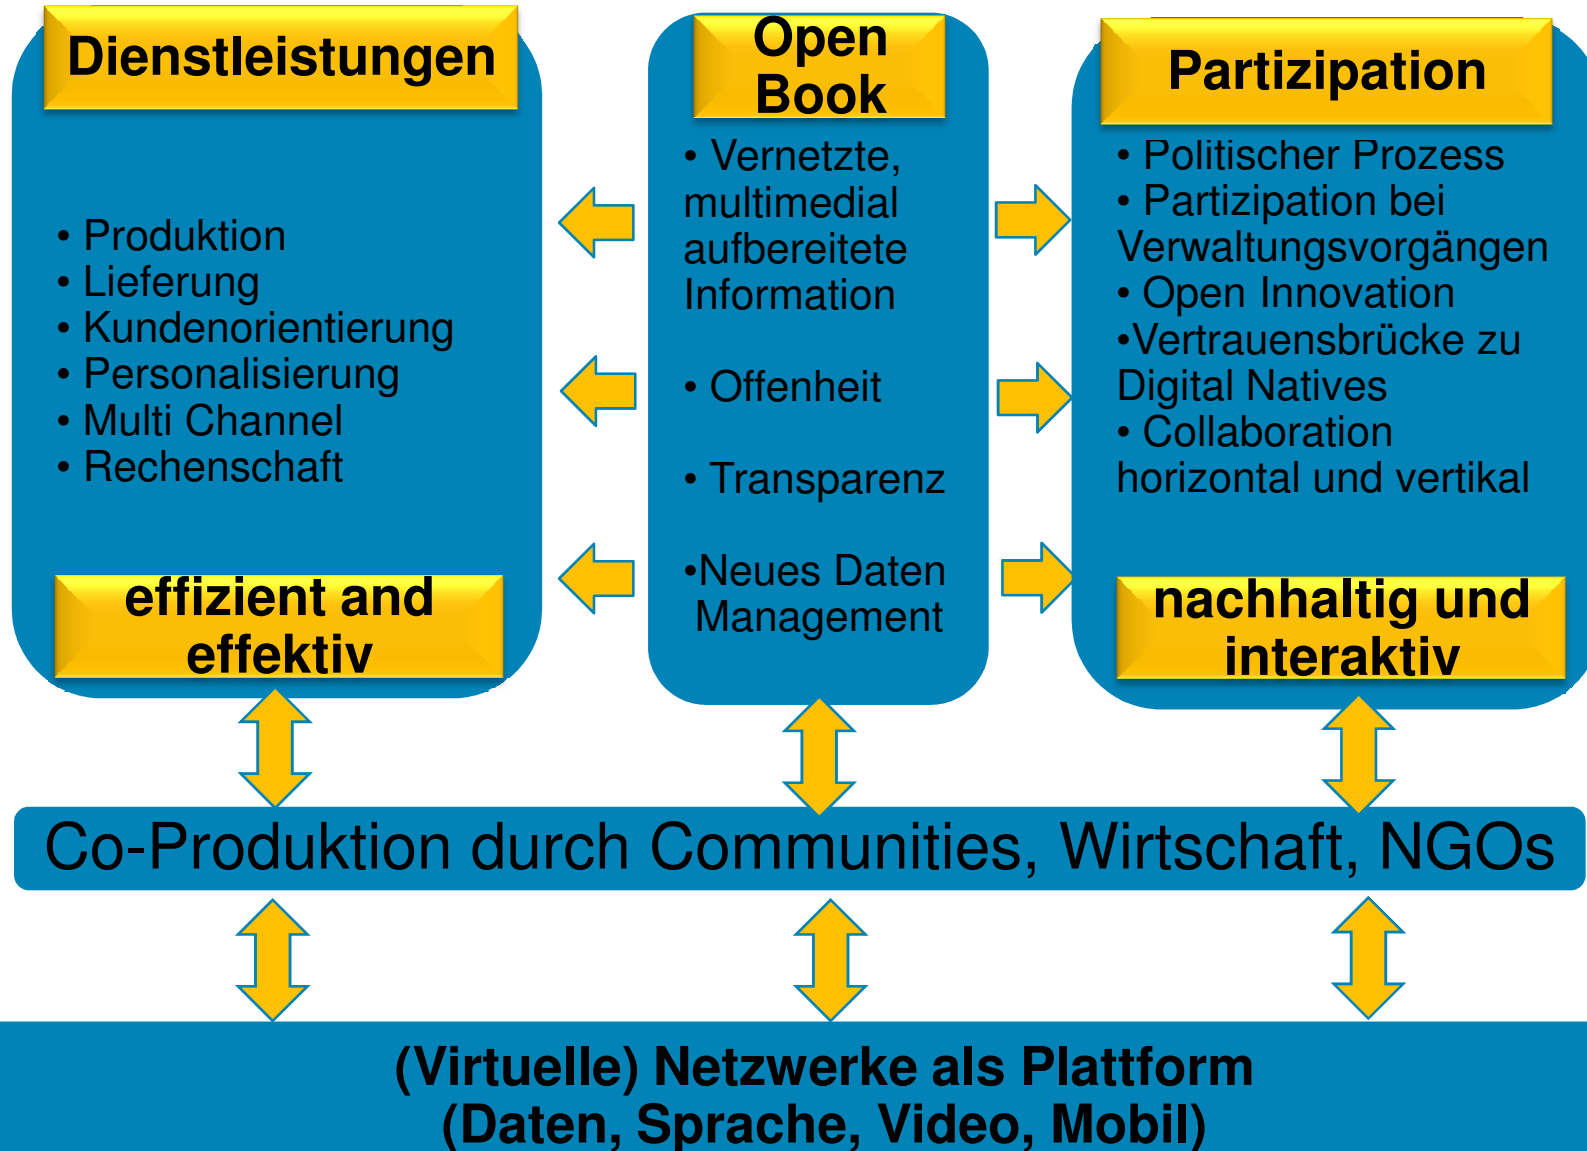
Dienstleistungen

• Produktion
• Lieferung
• Kundenorientierung
• Personalisierung
• Multi Channel
• Rechenschaft

effizient and effektiv

Open Book

• Vernetzte, multimedial aufbereitete Information

• Offenheit

• Transparenz

•Neues Daten Management

Partizipation

• Politischer Prozess
• Partizipation bei Verwaltungsvorgängen
• Open Innovation
•Vertrauensbrücke zu Digital Natives
• Collaboration horizontal und vertikal

nachhaltig und interaktiv

Co-Produktion durch Communities, Wirtschaft, NGOs

(Virtuelle) Netzwerke als Plattform
(Daten, Sprache, Video, Mobil)